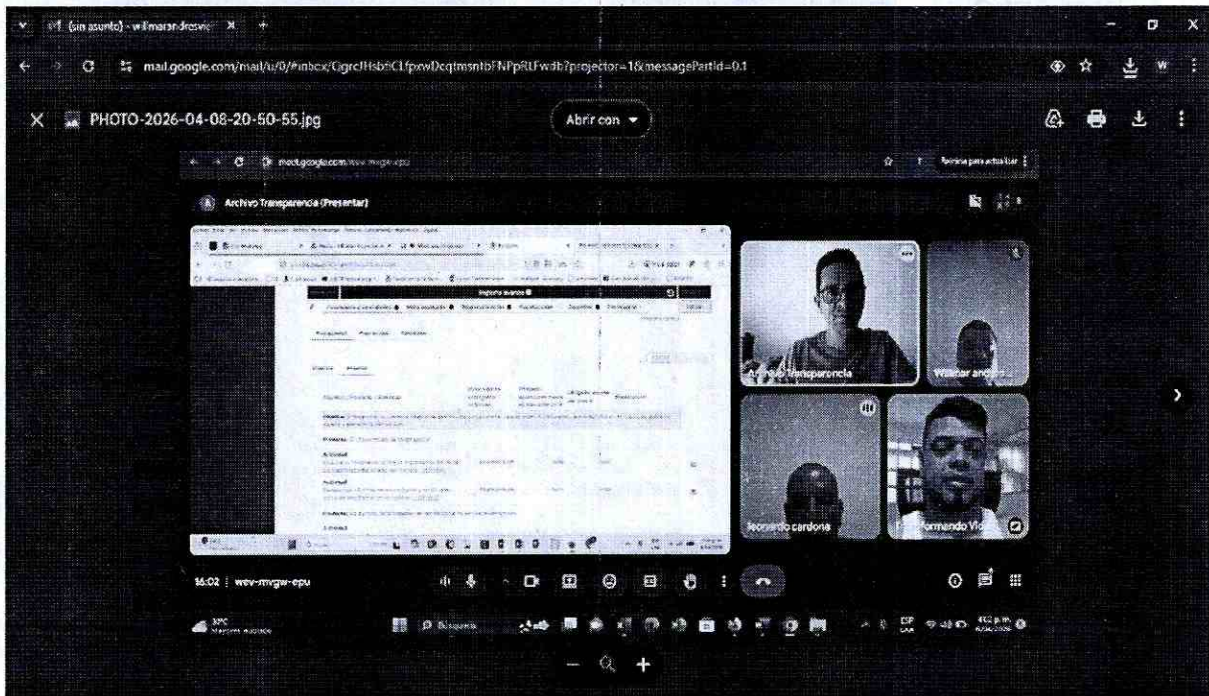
(sin asunto) - wilmarandresvic

mail.google.com/mail/u/0/#inbox/QgrcJHsbtCLfpxwDcqtmsntbFNPpRLFwdb?projector=1&messagePartId=0.1

PHOTO-2026-04-08-20-50-55.jpg

Abrir con

meet.google.com/wev-mvgw-epu

Archivo Transparencia (Presentar)

Ingreso avance

Archivo Transparencia

Wilmar andr...

leonardo cardona

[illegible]rmando Vi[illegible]

16:02 | wev-mvgw-epu

Búsqueda